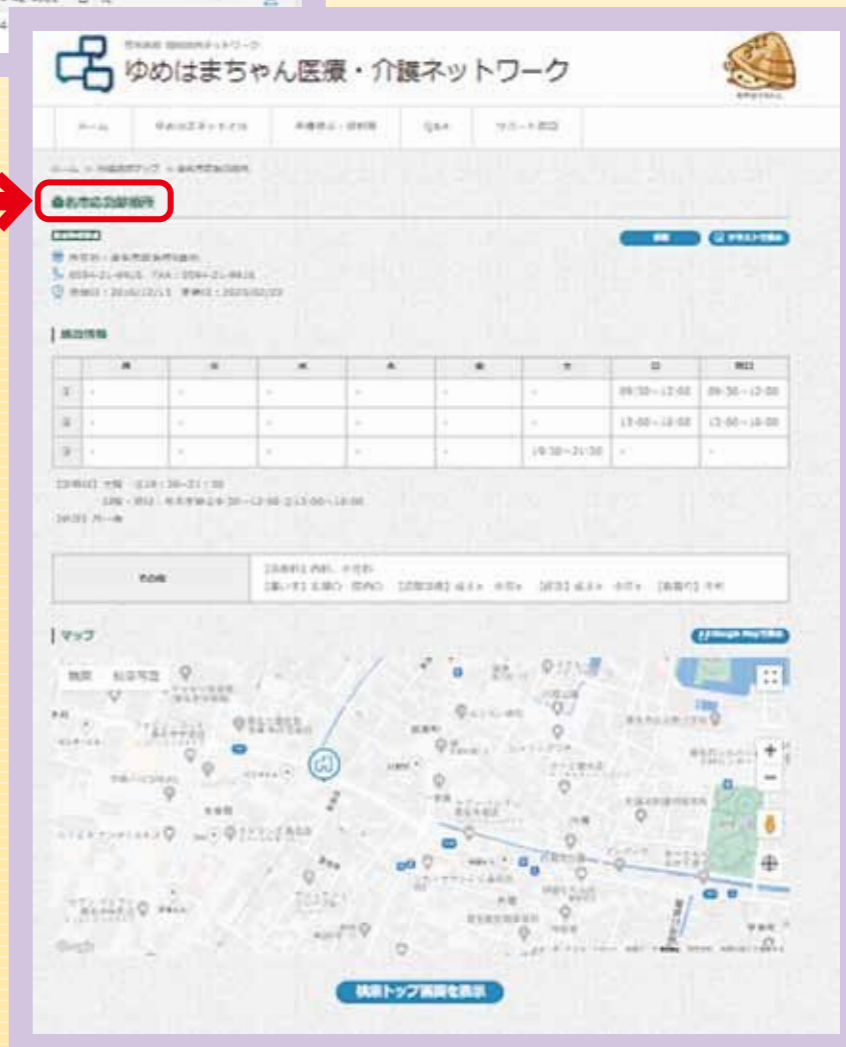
ゆめはまちゃん医療・介護ネットワーク

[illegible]

| | | | | | | | | |
|---|---|---|---|---|---|---|---|---|
| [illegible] | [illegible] | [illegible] | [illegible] | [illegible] | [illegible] | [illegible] | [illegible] | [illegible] |
| ① | - | - | - | - | - | - | 09:30～12:00 | 09:30～12:00 |
| ② | - | - | - | - | - | - | 13:00～18:00 | 13:00～18:00 |
| ③ | - | - | - | - | - | 19:30～21:30 | - | - |

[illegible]

マップ

地図　航空写真

検索トップ画面を表示